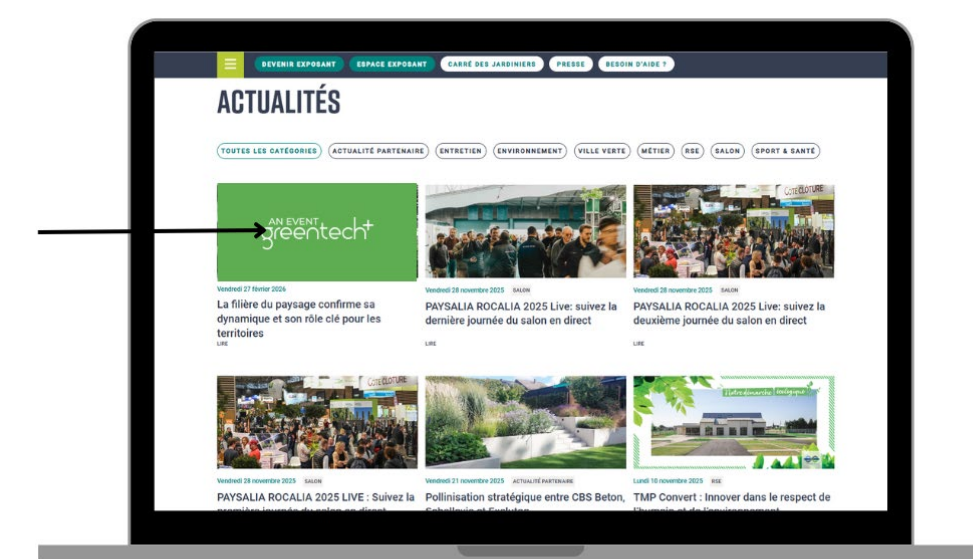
DEVENIR EXPOSANT ESPACE EXPOSANT CARRÉ DES JARDINIERS PRESSE BESOIN D'AIDE ?

ACTUALITÉS

TOUTES LES CATÉGORIES ACTUALITÉ PARTENAIRE ENTRETIEN ENVIRONNEMENT VILLE VERTE MÉTIER RSE SALON SPORT & SANTÉ

AN EVENT greentech+

Vendredi 27 février 2026

La filière du paysage confirme sa dynamique et son rôle clé pour les territoires

LIRE

Vendredi 28 novembre 2025 SALON

PAYSALIA ROCALIA 2025 Live: suivez la dernière journée du salon en direct

LIRE

COTE CLOTURE

Vendredi 28 novembre 2025 SALON

PAYSALIA ROCALIA 2025 Live: suivez la deuxième journée du salon en direct

LIRE

COTE CLOTURE

Vendredi 28 novembre 2025 SALON

PAYSALIA ROCALIA 2025 LIVE : Suivez la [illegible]

Vendredi 21 novembre 2025 ACTUALITÉ PARTENAIRE

Pollinisation stratégique entre CBS Beton, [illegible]

Notre démarche écologique

Lundi 10 novembre 2025 RSE

TMP Convert : Innover dans le respect de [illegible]